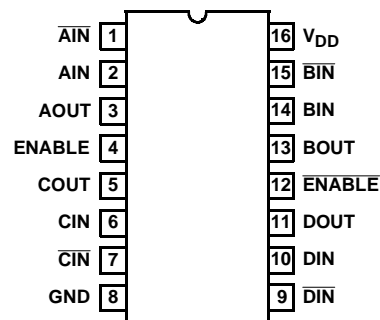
$\overline{\text{AIN}}$ 1
AIN 2
AOUT 3
ENABLE 4
COUT 5
CIN 6
$\overline{\text{CIN}}$ 7
GND 8
16 $V_{DD}$
15 $\overline{\text{BIN}}$
14 BIN
13 BOUT
12 $\overline{\text{ENABLE}}$
11 DOUT
10 DIN
9 $\overline{\text{DIN}}$